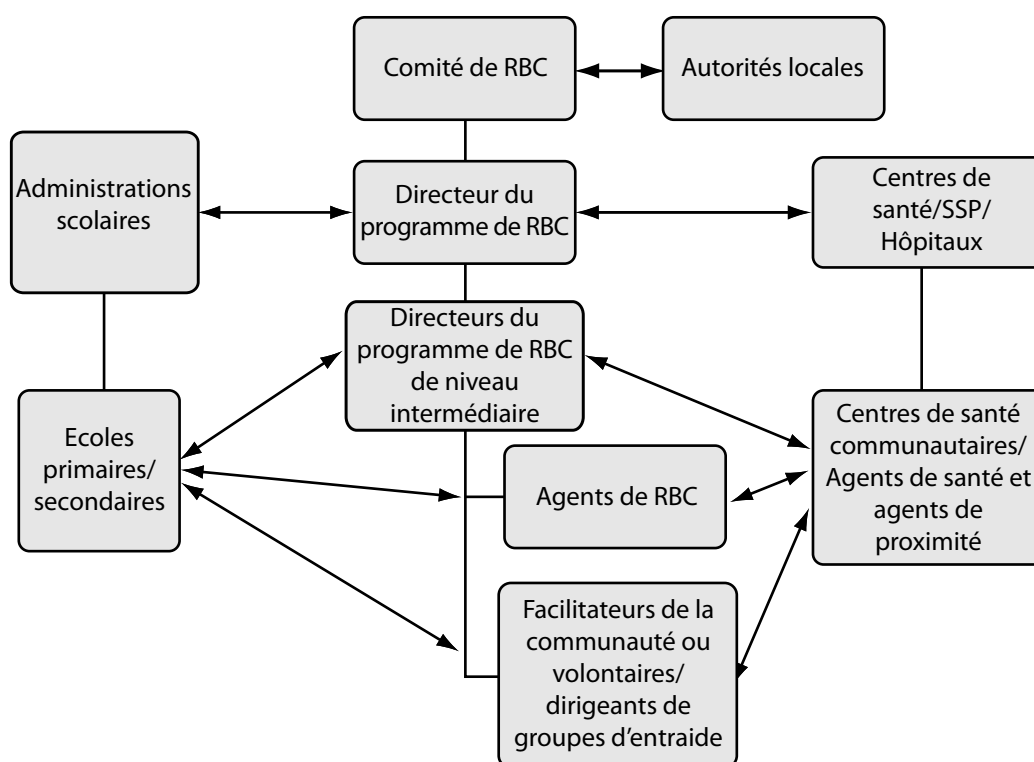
Comité de RBC

Autorités locales

Administrations scolaires

Directeur du programme de RBC

Centres de santé/SSP/ Hôpitaux

Directeurs du programme de RBC de niveau intermédiaire

Ecoles primaires/ secondaires

Centres de santé communautaires/ Agents de santé et agents de proximité

Agents de RBC

Facilitateurs de la communauté ou volontaires/ dirigeants de groupes d'entraide